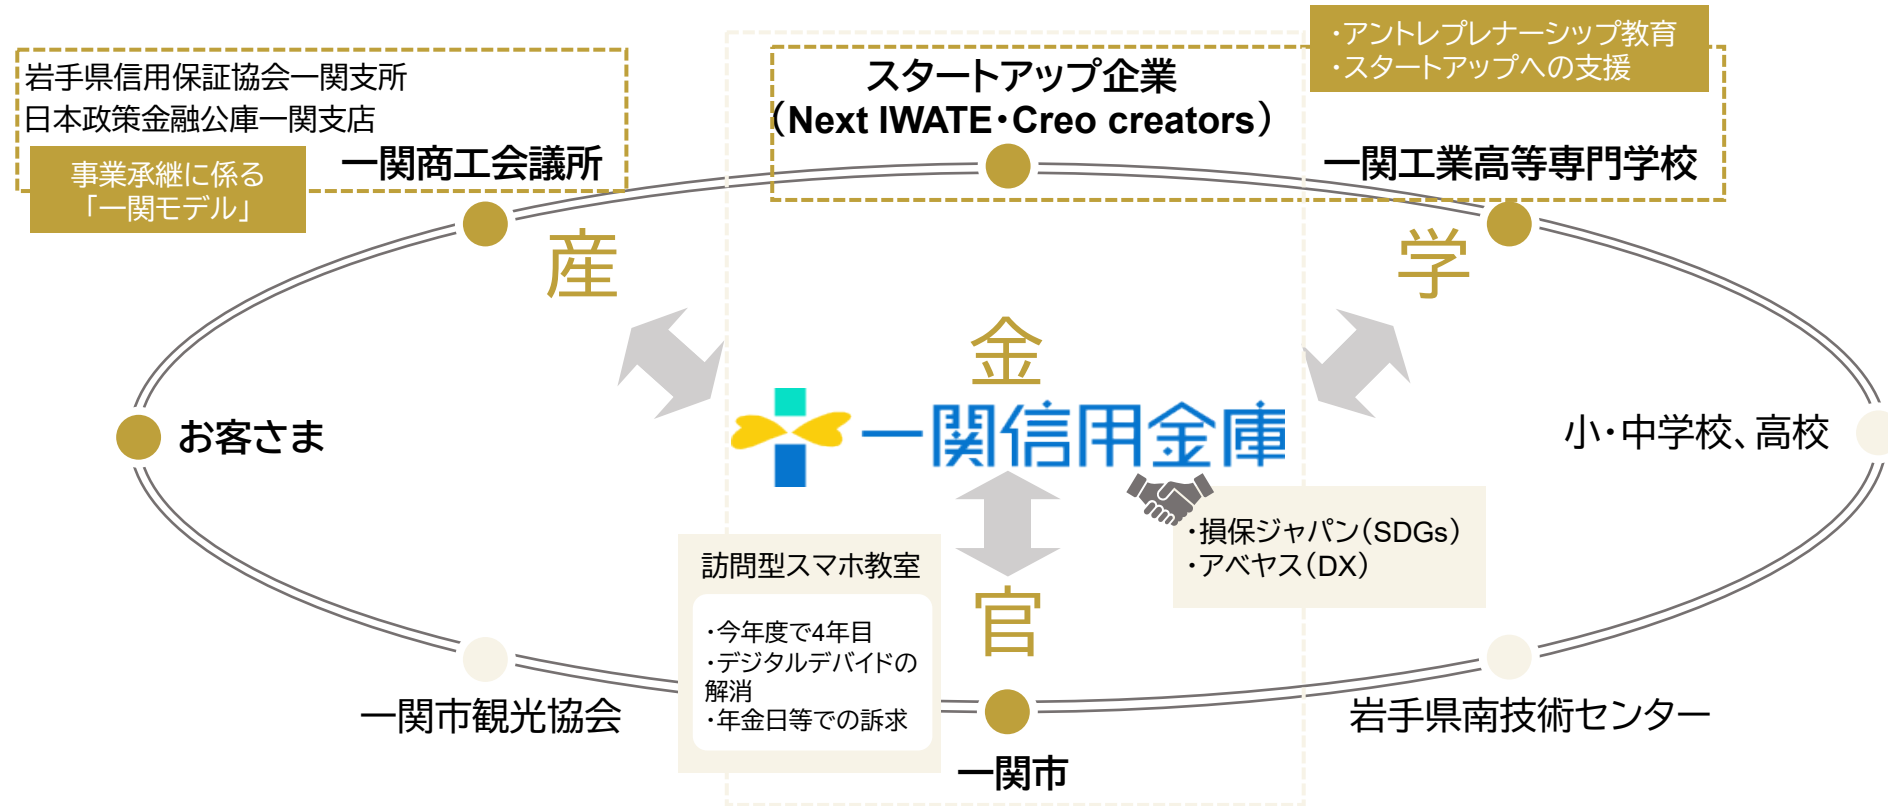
岩手県信用保証協会一関支所
日本政策金融公庫一関支店

事業承継に係る
「一関モデル」

一関商工会議所

スタートアップ企業
（Next IWATE･Creo creators）

・アントレプレナーシップ教育
・スタートアップへの支援

一関工業高等専門学校

産

学

金

お客さま

一関信用金庫

小･中学校、高校

・損保ジャパン（SDGs）
・アベヤス（DX）

訪問型スマホ教室

・今年度で4年目
・デジタルデバイドの解消
・年金日等での訴求

官

一関市観光協会

岩手県南技術センター

一関市